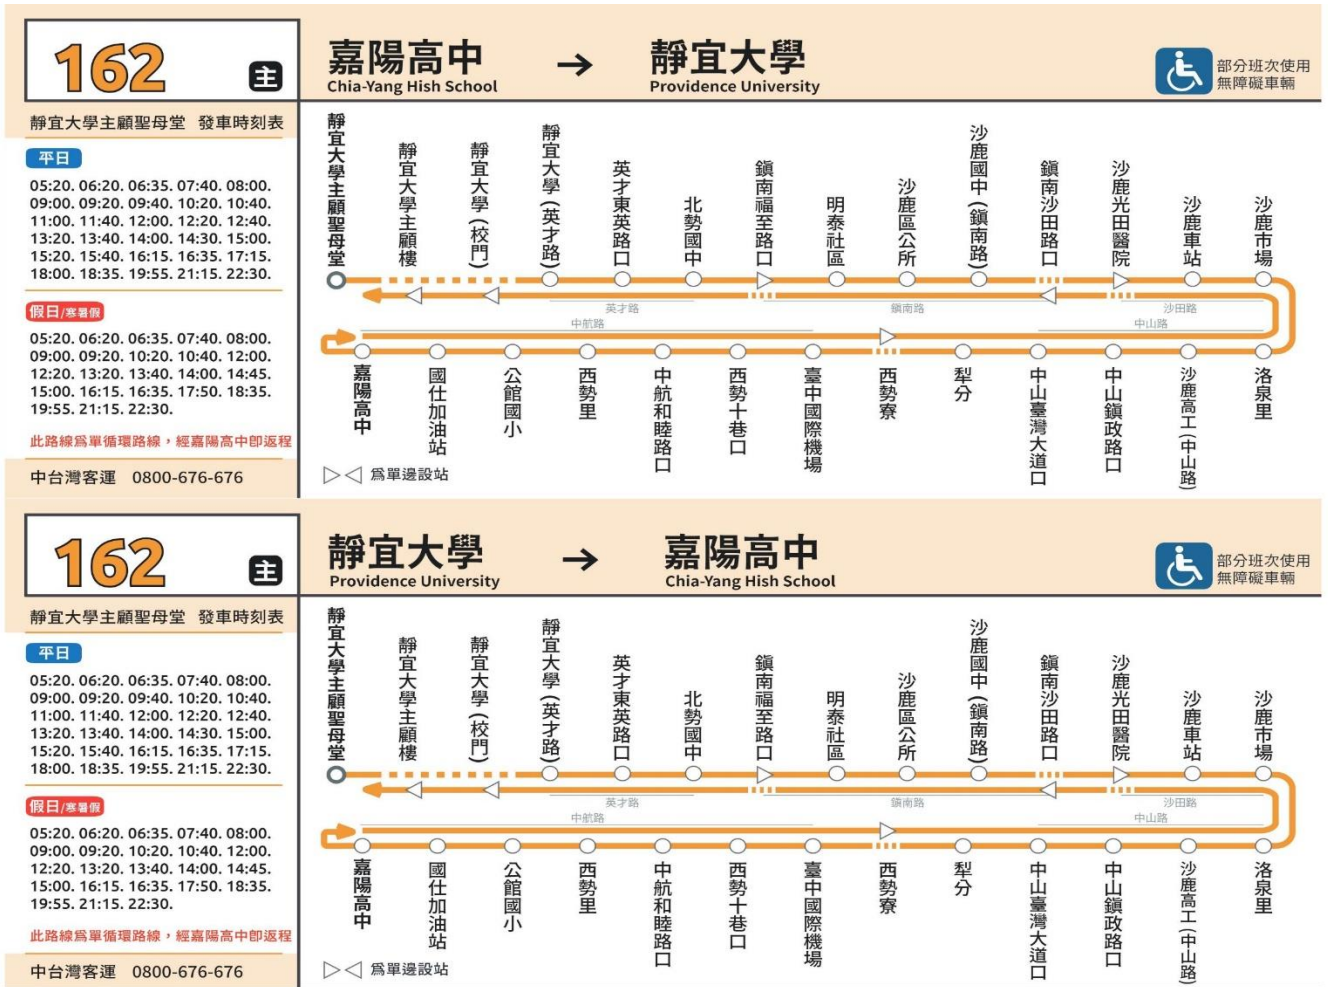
162 主

嘉陽高中 Chia-Yang Hish School → 靜宜大學 Providence University

部分班次使用無障礙車輛

靜宜大學主顧聖母堂 發車時刻表

平日
05:20. 06:20. 06:35. 07:40. 08:00. 09:00. 09:20. 09:40. 10:20. 10:40. 11:00. 11:40. 12:00. 12:20. 12:40. 13:20. 13:40. 14:00. 14:30. 15:00. 15:20. 15:40. 16:15. 16:35. 17:15. 18:00. 18:35. 19:55. 21:15. 22:30.

假日/寒暑假
05:20. 06:20. 06:35. 07:40. 08:00. 09:00. 09:20. 09:40. 10:40. 12:00. 12:20. 13:20. 13:40. 14:00. 14:45. 15:00. 16:15. 16:35. 17:50. 18:35. 19:55. 21:15. 22:30.

此路線爲單循環路線，經嘉陽高中即返程

中台灣客運 0800-676-676

靜宜大學主顧聖母堂 靜宜大學主顧樓 靜宜大學(校門) 靜宜大學(英才路) 英才東英路口 北勢國中 鎮南福至路口 明泰社區 沙鹿區公所 沙鹿國中(鎮南路) 鎮南沙田路口 沙鹿光田醫院 沙鹿車站 沙鹿市場

英才路 鎮南路 沙田路 中航路 中山路

嘉陽高中 國仕加油站 公館國小 西勢里 中航和睦路口 西勢十巷口 臺中國際機場 西勢寮 犁分 中山臺灣大道口 中山鎮政路口 沙鹿高工(中山路) 洛泉里

▷◁ 爲單邊設站

162 主

靜宜大學 Providence University → 嘉陽高中 Chia-Yang Hish School

部分班次使用無障礙車輛

靜宜大學主顧聖母堂 發車時刻表

平日
05:20. 06:20. 06:35. 07:40. 08:00. 09:00. 09:20. 09:40. 10:20. 10:40. 11:00. 11:40. 12:00. 12:20. 12:40. 13:20. 13:40. 14:00. 14:30. 15:00. 15:20. 15:40. 16:15. 16:35. 17:15. 18:00. 18:35. 19:55. 21:15. 22:30.

假日/寒暑假
05:20. 06:20. 06:35. 07:40. 08:00. 09:00. 09:20. 09:40. 10:40. 12:00. 12:20. 13:20. 13:40. 14:00. 14:45. 15:00. 16:15. 16:35. 17:50. 18:35. 19:55. 21:15. 22:30.

此路線爲單循環路線，經嘉陽高中即返程

中台灣客運 0800-676-676

靜宜大學主顧聖母堂 靜宜大學主顧樓 靜宜大學(校門) 靜宜大學(英才路) 英才東英路口 北勢國中 鎮南福至路口 明泰社區 沙鹿區公所 沙鹿國中(鎮南路) 鎮南沙田路口 沙鹿光田醫院 沙鹿車站 沙鹿市場

英才路 鎮南路 沙田路 中航路 中山路

嘉陽高中 國仕加油站 公館國小 西勢里 中航和睦路口 西勢十巷口 臺中國際機場 西勢寮 犁分 中山臺灣大道口 中山鎮政路口 沙鹿高工(中山路) 洛泉里

▷◁ 爲單邊設站